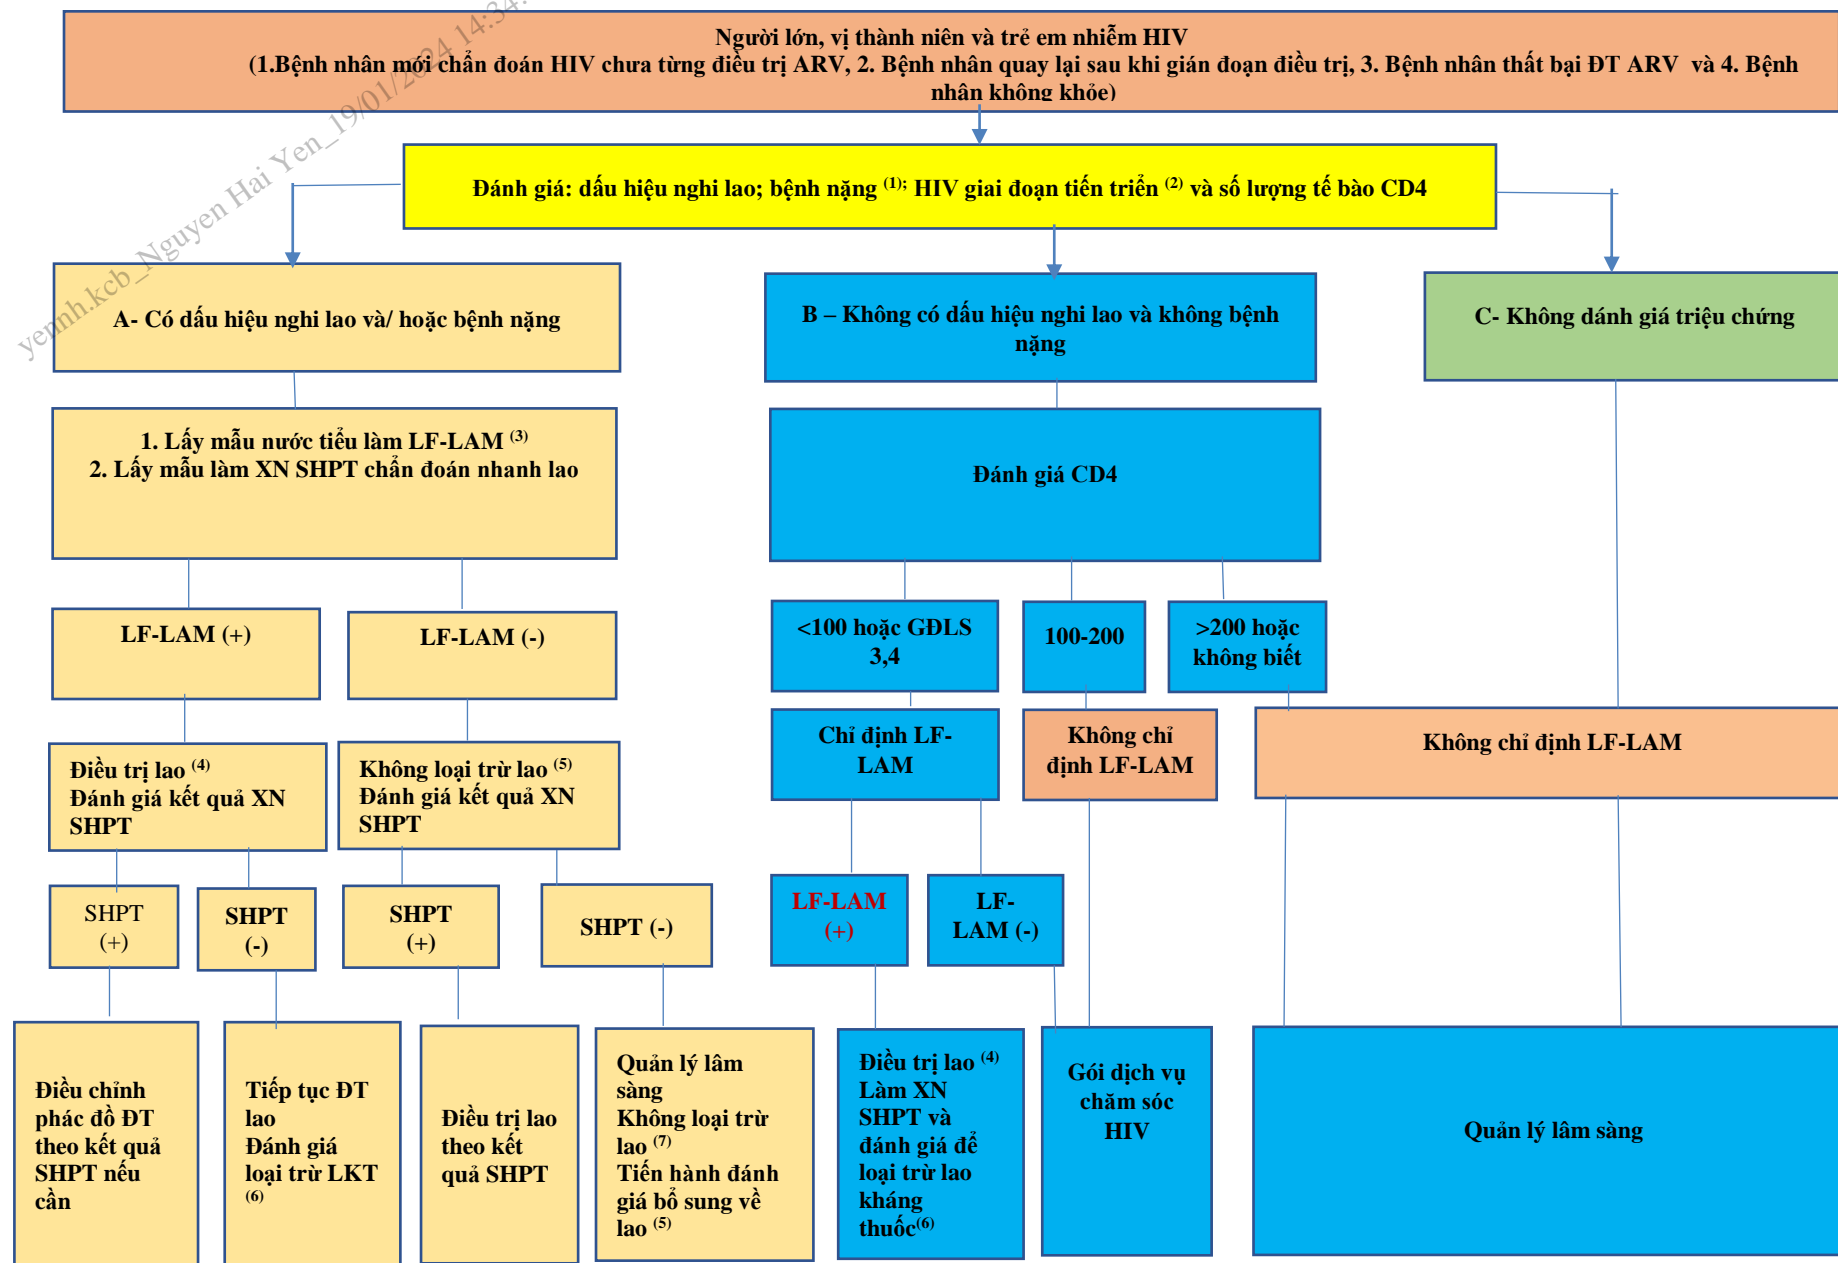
Người lớn, vị thành niên và trẻ em nhiễm HIV
(1.Bệnh nhân mới chẩn đoán HIV chưa từng điều trị ARV, 2. Bệnh nhân quay lại sau khi gián đoạn điều trị, 3. Bệnh nhân thất bại ĐT ARV và 4. Bệnh nhân không khỏe)

yenmh.kcb_Nguyen Hai Yen_19/01/2024 14:34:

Đánh giá: dấu hiệu nghi lao; bệnh nặng $^{(1)}$; HIV giai đoạn tiến triển $^{(2)}$ và số lượng tế bào CD4

A- Có dấu hiệu nghi lao và/ hoặc bệnh nặng

B – Không có dấu hiệu nghi lao và không bệnh nặng

C- Không dánh giá triệu chứng

1. Lấy mẫu nước tiểu làm LF-LAM $^{(3)}$
2. Lấy mẫu làm XN SHPT chẩn đoán nhanh lao

Đánh giá CD4

LF-LAM (+)

LF-LAM (-)

<100 hoặc GĐLS 3,4

100-200

>200 hoặc không biết

Điều trị lao $^{(4)}$
Đánh giá kết quả XN SHPT

Không loại trừ lao $^{(5)}$
Đánh giá kết quả XN SHPT

Chỉ định LF-LAM

Không chỉ định LF-LAM

Không chỉ định LF-LAM

SHPT (+)

SHPT (-)

SHPT (+)

SHPT (-)

LF-LAM (+)

LF-LAM (-)

Điều chỉnh phác đồ ĐT theo kết quả SHPT nếu cần

Tiếp tục ĐT lao
Đánh giá loại trừ LKT $^{(6)}$

Điều trị lao theo kết quả SHPT

Quản lý lâm sàng
Không loại trừ lao $^{(7)}$
Tiến hành đánh giá bổ sung về lao $^{(5)}$

Điều trị lao $^{(4)}$
Làm XN SHPT và đánh giá để loại trừ lao kháng thuốc$^{(6)}$

Gói dịch vụ chăm sóc HIV

Quản lý lâm sàng